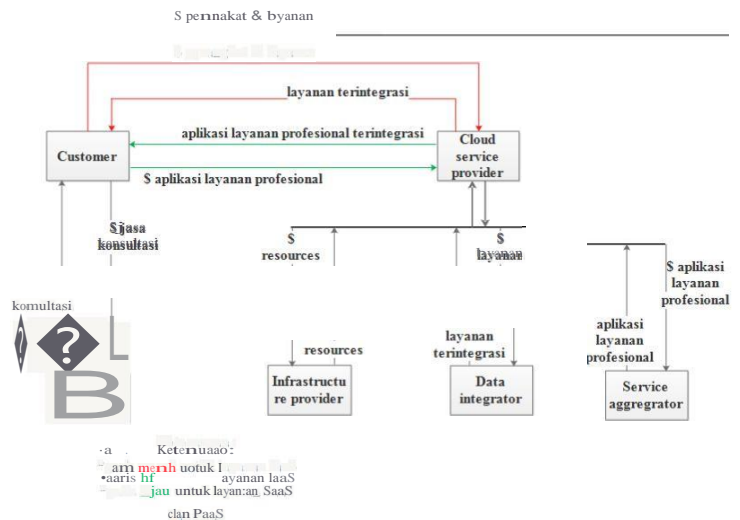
S pernnakat & byanan

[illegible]

layanan terintegrasi

aplikasi layanan profesional terintegrasi

Customer

Cloud service provider

$ aplikasi layanan profesional

$ jasa konsultasi

$ resources

$ layanan

$ aplikasi layanan profesional

konultasi

aplikasi layanan profesional

layanan terintegrasi

resources

Infrastructure provider

Data integrator

Service aggregrator

-a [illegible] Keteruaao:
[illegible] am merah uotuk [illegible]
-aaris hf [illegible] ayanan laaS
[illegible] jau untuk layan:an SaaS
clan PaaS